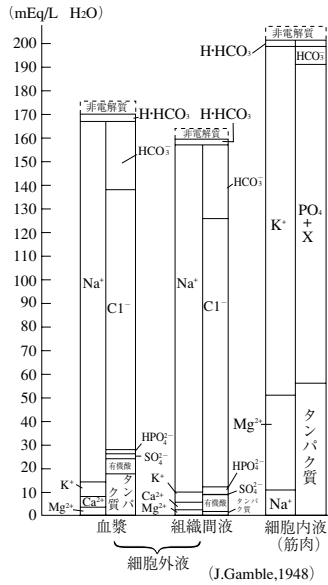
(mEq/L H2O)

200
190
180
170
160
150
140
130
120
110
100
90
80
70
60
50
40
30
20
10
0

非電解質
H·HCO$_3$
$HCO_3^-$
$Na^+$
$Cl^-$
$HPO_4^{2-}$
$SO_4^{2-}$
有機酸
タンパク質
$K^+$
$Ca^{2+}$
$Mg^{2+}$

H·HCO$_3$
非電解質
$HCO_3^-$
$Na^+$
$Cl^-$
$HPO_4^{2-}$
$SO_4^{2-}$
有機酸
$K^+$
$Ca^{2+}$
$Mg^{2+}$
タンパク質

H·HCO$_3$
非電解質
$K^+$
$PO_4$
+
X
$Mg^{2+}$
タンパク質
$Na^+$

血漿
組織間液
細胞外液
細胞内液
(筋肉)
(J.Gamble,1948)